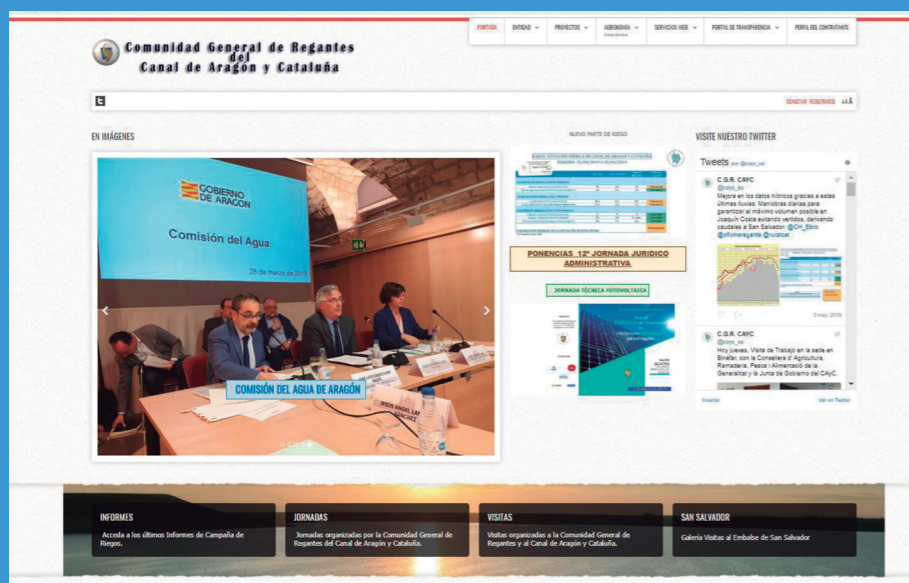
Comunidad General de Regantes del Canal de Aragón y Cataluña

PORTADA | ENTIDAD | PROYECTOS | AGRONOMÍA | SERVICIOS WEB | PORTAL DE TRANSPARENCIA | PERFIL DEL CONTRATANTE

CONECTAR REGISTRARSE A A Å

EN IMÁGENES

GOBIERNO DE ARAGON

Comisión del Agua

28 de marzo de 2019

COMISIÓN DEL AGUA DE ARAGÓN

NUEVO PARTE DE RIEGO

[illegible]

PONENCIAS 12ª JORNADA JURIDICO ADMINISTRATIVA

JORNADA TÉCNICA FOTOVOLTAICA

VISITE NUESTRO TWITTER

Tweets por @cayc_esi

C.G.R. CAYC
@cayc_esi
Mejora en los datos hídricos gracias a estas últimas lluvias. Maniobras diarias para garantizar el máximo volumen posible en Joaquín Costa evitando vertidos, derivando caudales a San Salvador. @CH_Ebro @oficinaregante @ruralcat

3 may. 2019

C.G.R. CAYC
@cayc_esi
Hoy jueves, Visita de Trabajo en la sede en Binéfar, con la Consellera d' Agricultura, Ramaderia, Pesca i Alimentació de la Generalitat y la Junta de Gobierno del CAyC.

Insertar | Ver en Twitter

INFORMES
Acceda a los últimos Informes de Campaña de Riegos.

JORNADAS
Jornadas organizadas por la Comunidad General de Regantes del Canal de Aragón y Cataluña.

VISITAS
Visitas organizadas a la Comunidad General de Regantes y al Canal de Aragón y Cataluña.

SAN SALVADOR
Galería Visitas al Embalse de San Salvador